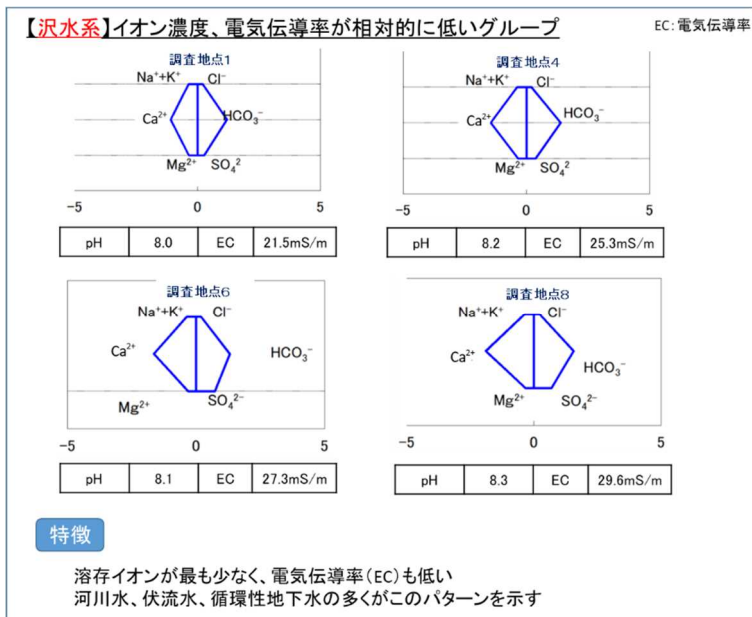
【沢水系】イオン濃度、電気伝導率が相対的に低いグループ

EC:電気伝導率

調査地点1

$Na^{+}+K^{+}$ $Cl^{-}$ $Ca^{2+}$ $HCO_3^{-}$ $Mg^{2+}$ $SO_4^{2}$

−5 0 5

| pH | 8.0 | EC | 21.5mS/m |
|---|---|---|---|

調査地点4

$Na^{+}+K^{+}$ $Cl^{-}$ $Ca^{2+}$ $HCO_3^{-}$ $Mg^{2+}$ $SO_4^{2}$

−5 0 5

| pH | 8.2 | EC | 25.3mS/m |
|---|---|---|---|

調査地点6

$Na^{+}+K^{+}$ $Cl^{-}$ $Ca^{2+}$ $HCO_3^{-}$ $Mg^{2+}$ $SO_4^{2-}$

−5 0 5

| pH | 8.1 | EC | 27.3mS/m |
|---|---|---|---|

調査地点8

$Na^{+}+K^{+}$ $Cl^{-}$ $Ca^{2+}$ $HCO_3^{-}$ $Mg^{2+}$ $SO_4^{2-}$

−5 0 5

| pH | 8.3 | EC | 29.6mS/m |
|---|---|---|---|

特徴

溶存イオンが最も少なく、電気伝導率(EC)も低い
河川水、伏流水、循環性地下水の多くがこのパターンを示す